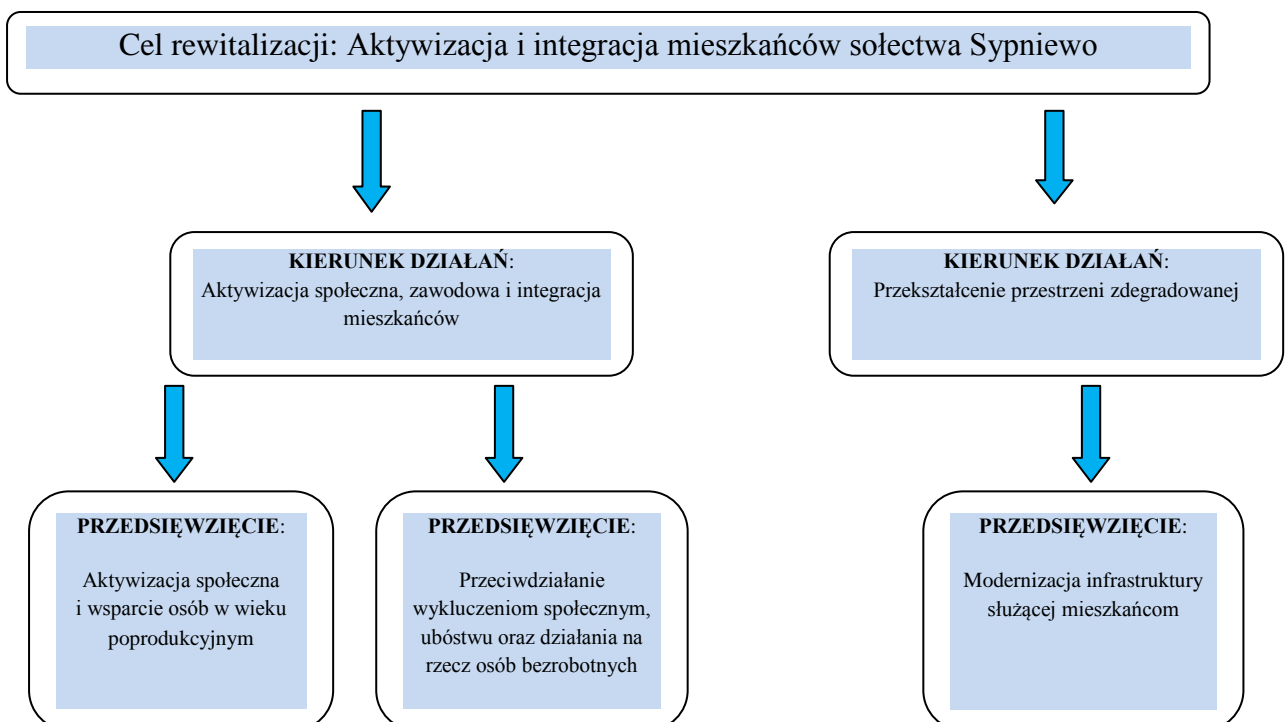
Cel rewitalizacji: Aktywizacja i integracja mieszkańców sołectwa Sypniewo

KIERUNEK DZIAŁAŃ:
Aktywizacja społeczna, zawodowa i integracja mieszkańców

KIERUNEK DZIAŁAŃ:
Przekształcenie przestrzeni zdegradowanej

PRZEDSIĘWZIĘCIE:
Aktywizacja społeczna i wsparcie osób w wieku poprodukcyjnym

PRZEDSIĘWZIĘCIE:
Przeciwdziałanie wykluczeniom społecznym, ubóstwu oraz działania na rzecz osób bezrobotnych

PRZEDSIĘWZIĘCIE:
Modernizacja infrastruktury służącej mieszkańcom